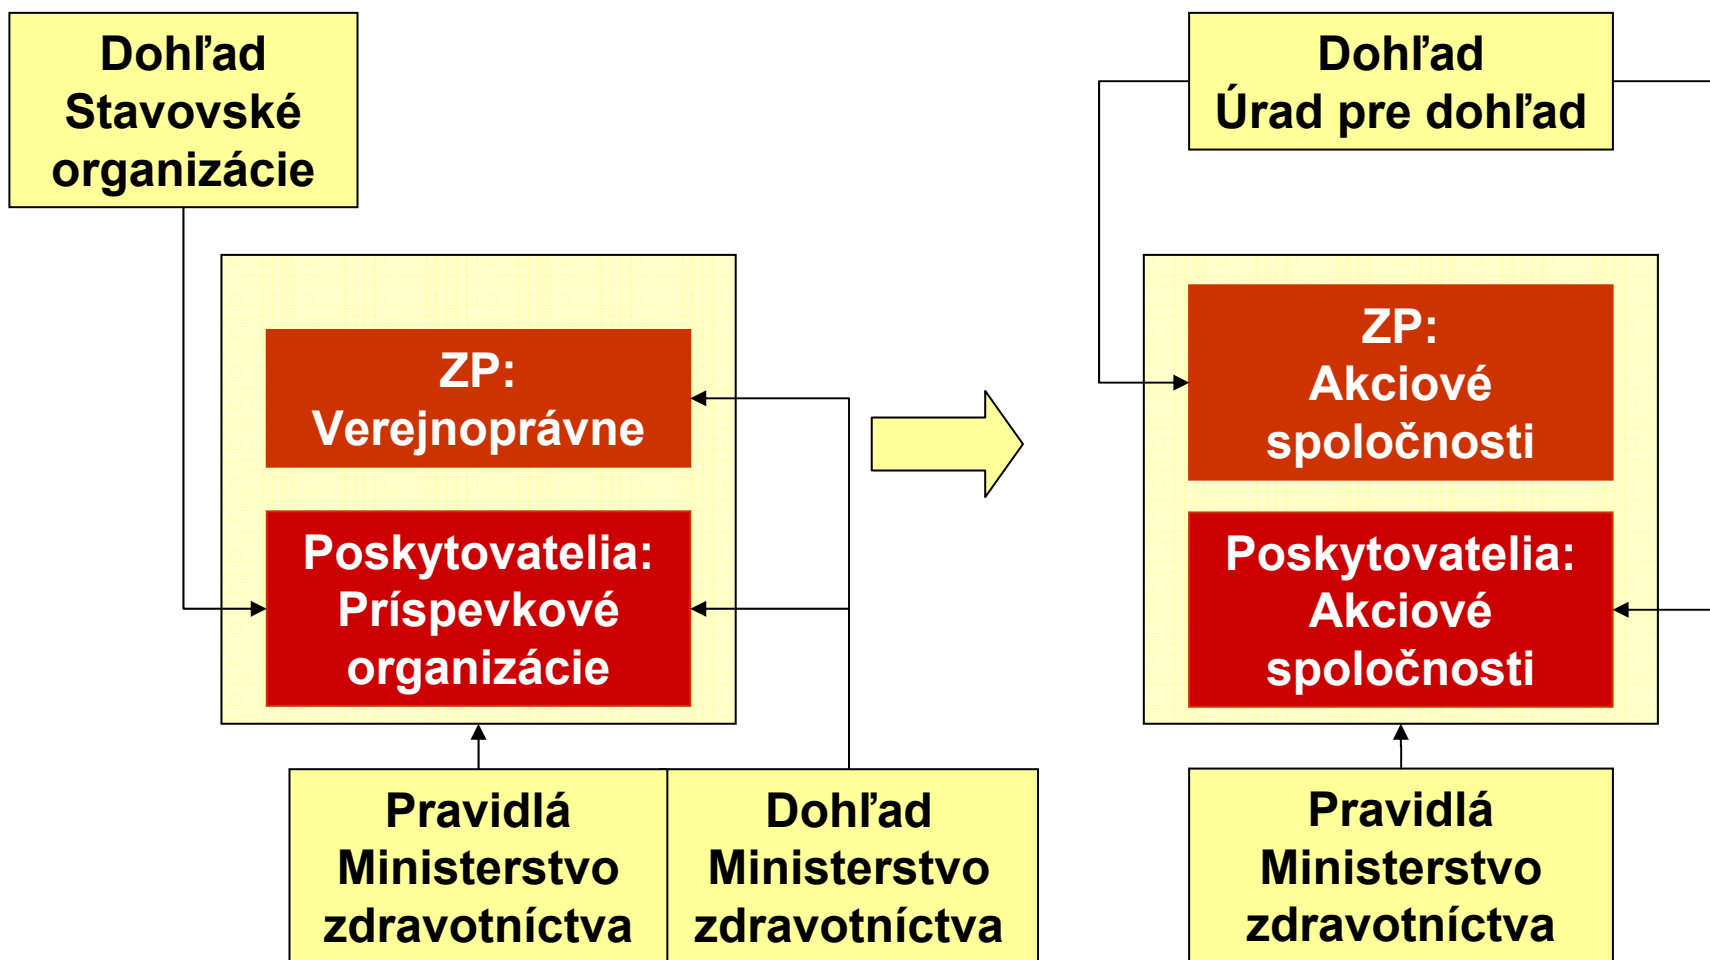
Dohľad
Stavovské
organizácie

ZP:
Verejnoprávne

Poskytovatelia:
Príspevkové
organizácie

Pravidlá
Ministerstvo
zdravotníctva

Dohľad
Ministerstvo
zdravotníctva

Dohľad
Úrad pre dohľad

ZP:
Akciové
spoločnosti

Poskytovatelia:
Akciové
spoločnosti

Pravidlá
Ministerstvo
zdravotníctva